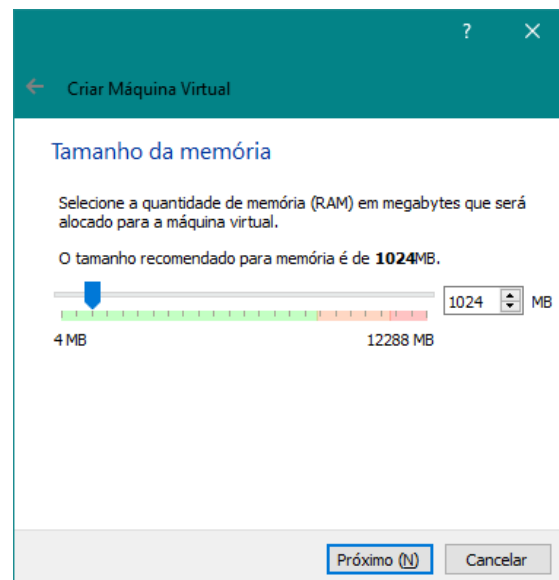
?
✕

←
Criar Máquina Virtual

Tamanho da memória

Selecione a quantidade de memória (RAM) em megabytes que será alocado para a máquina virtual.

O tamanho recomendado para memória é de **1024**MB.

1024
MB

4 MB
12288 MB

Próximo (N)
Cancelar